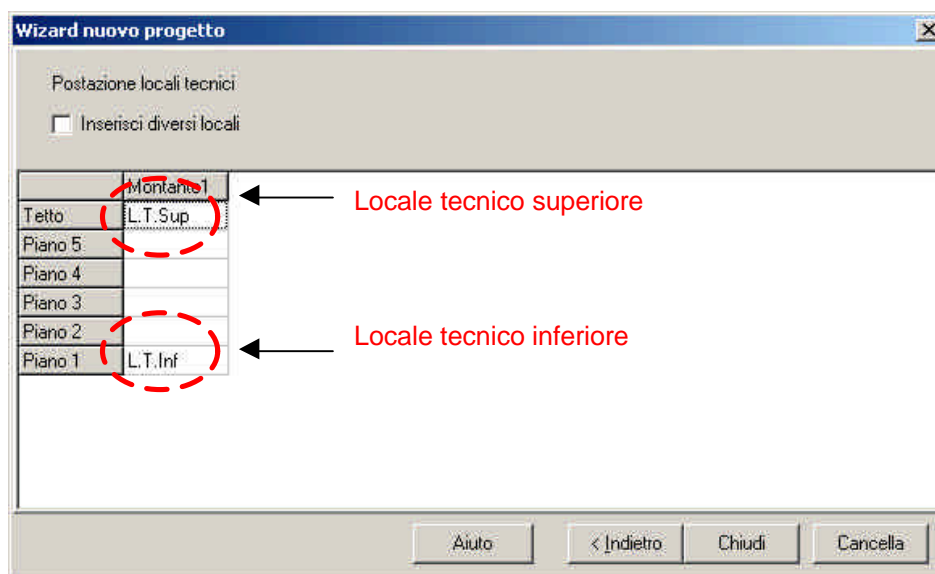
Wizard nuovo progetto

Postazione locali tecnici

Inserisci diversi locali

|  | Montante1 |
|---|---|
| Tetto | L.T.Sup |
| Piano 5 |  |
| Piano 4 |  |
| Piano 3 |  |
| Piano 2 |  |
| Piano 1 | L.T.Inf |

Locale tecnico superiore

Locale tecnico inferiore

Aiuto
< Indietro
Chiudi
Cancella